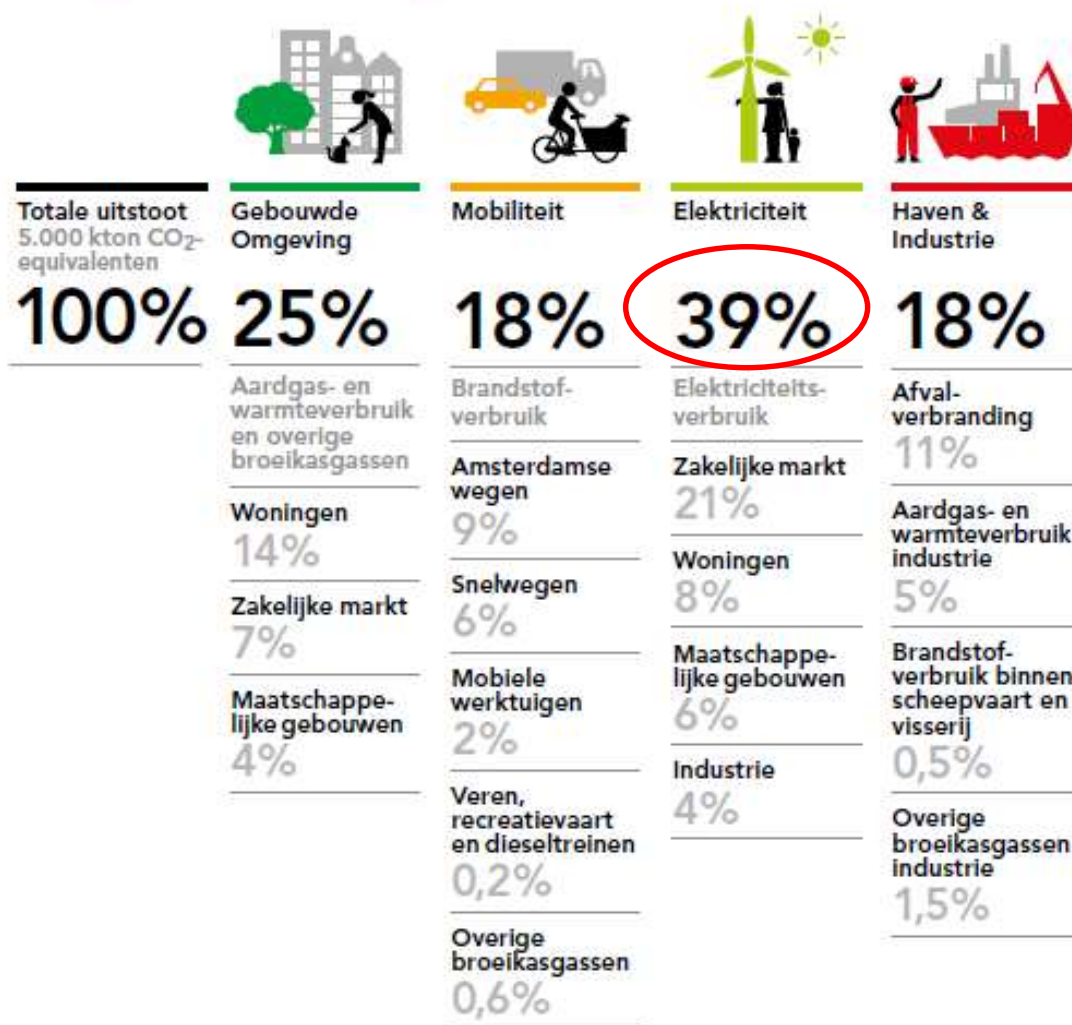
Totale uitstoot
5.000 kton $CO_2$-equivalenten

100%

Gebouwde Omgeving

25%

Aardgas- en warmteverbruik en overige broeikasgassen

Woningen
14%

Zakelijke markt
7%

Maatschappelijke gebouwen
4%

Mobiliteit

18%

Brandstofverbruik

Amsterdamse wegen
9%

Snelwegen
6%

Mobiele werktuigen
2%

Veren, recreatievaart en dieseltreinen
0,2%

Overige broeikasgassen
0,6%

Elektriciteit

39%

Elektriciteitsverbruik

Zakelijke markt
21%

Woningen
8%

Maatschappelijke gebouwen
6%

Industrie
4%

Haven & Industrie

18%

Afvalverbranding
11%

Aardgas- en warmteverbruik industrie
5%

Brandstofverbruik binnenscheepvaart en visserij
0,5%

Overige broeikasgassen industrie
1,5%